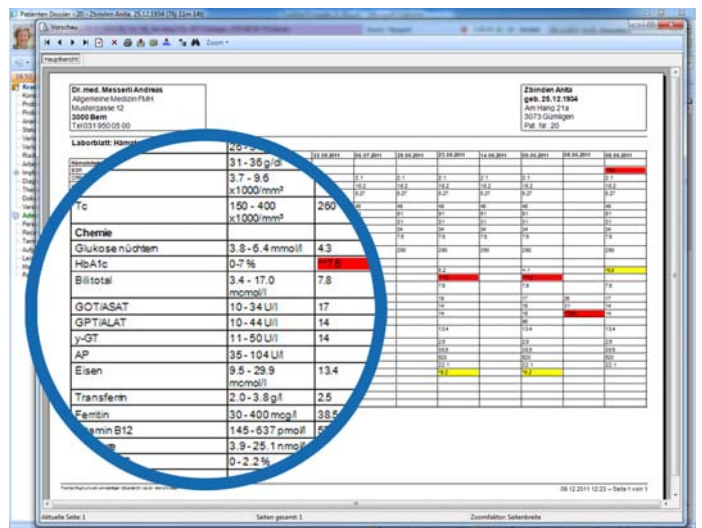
Patienten Dossier - 20 - Zbinden Anita, 25.12.1934 (76j 11m 14t)

Vorschau

Zoom

Hauptbericht

Dr. med. Messerli Andreas
Allgemeine Medizin FMH
Musterstrasse 12
3000 Bern
Tel 031 950 05 00

Zbinden Anita
geb. 25.12.1934
Amriweg 21a
3073 Gümligen
Pat. Nr. 20

Laborblatt: Hämat

| | 26 - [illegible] | |
|---|---|---|
| | 31 - 36 g/dl | |
| | 3.7 - 9.6 x1000/mm³ | |
| Tc | 150 - 400 x1000/mm³ | 260 |
| Chemie | | |
| Glukose nüchtern | 3.8 - 6.4 mmol/l | 4.3 |
| HbA1c | 0-7 % | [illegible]7.6 |
| Bilitotal | 3.4 - 17.0 mcmol/l | 7.8 |
| GOT/ASAT | 10 - 34 U/l | 17 |
| GPT/ALAT | 10 - 44 U/l | 14 |
| γ-GT | 11 - 50 U/l | 14 |
| AP | 35 - 104 U/l | |
| Eisen | 9.5 - 29.9 mcmol/l | 13.4 |
| Transferrin | 2.0 - 3.8 g/l | 2.5 |
| Ferritin | 30 - 400 mcg/l | 38.5 |
| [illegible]amin B12 | 145 - 637 pmol/l | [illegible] |
| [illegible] | 3.9 - 25.1 nmol/l | |
| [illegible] | 0 - 2.2 % | |

08.12.2011 12:23 – Seite 1 von 1

Aktuelle Seite: 1
Seiten gesamt: 1
Zoomfaktor: Seitenbreite